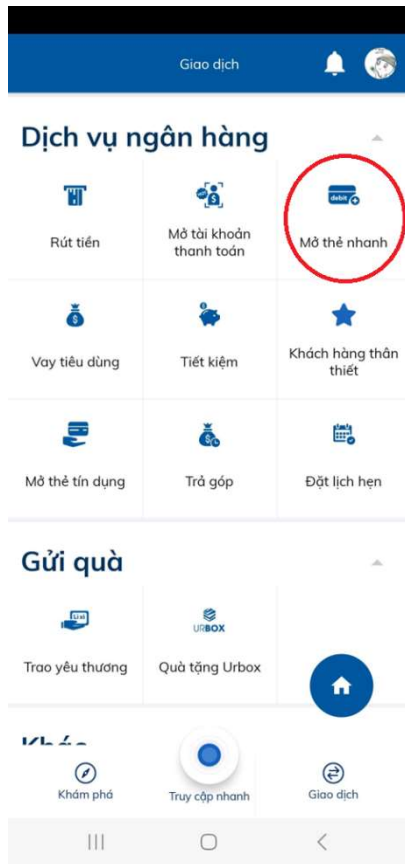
Giao dịch

Dịch vụ ngân hàng

| Rút tiền | Mở tài khoản thanh toán | debit Mở thẻ nhanh |
|---|---|---|
| Vay tiêu dùng | Tiết kiệm | Khách hàng thân thiết |
| Mở thẻ tín dụng | Trả góp | Đặt lịch hẹn |

Gửi quà

Trao yêu thương
URBOX Quà tặng Urbox

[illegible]

Khám phá
Truy cập nhanh
Giao dịch